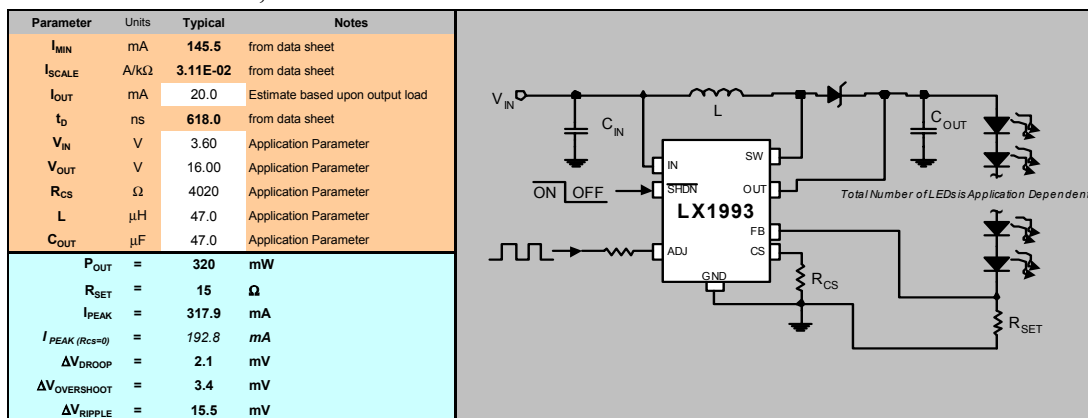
| Parameter | Units | Typical | Notes |
|---|---|---|---|
| $I_{MIN}$ | mA | 145.5 | from data sheet |
| $I_{SCALE}$ | A/kΩ | 3.11E-02 | from data sheet |
| $I_{OUT}$ | mA | 20.0 | Estimate based upon output load |
| $t_D$ | ns | 618.0 | from data sheet |
| $V_{IN}$ | V | 3.60 | Application Parameter |
| $V_{OUT}$ | V | 16.00 | Application Parameter |
| $R_{CS}$ | Ω | 4020 | Application Parameter |
| L | µH | 47.0 | Application Parameter |
| $C_{OUT}$ | µF | 47.0 | Application Parameter |
| $P_{OUT}$ | = | 320 | mW |
| $R_{SET}$ | = | 15 | Ω |
| $I_{PEAK}$ | = | 317.9 | mA |
| $I_{PEAK (Rcs=0)}$ | = | 192.8 | mA |
| $\Delta V_{DROOP}$ | = | 2.1 | mV |
| $\Delta V_{OVERSHOOT}$ | = | 3.4 | mV |
| $\Delta V_{RIPPLE}$ | = | 15.5 | mV |

$V_{IN}$
$C_{IN}$
L
$C_{OUT}$
IN
SW
ON OFF
$\overline{SHDN}$
OUT
LX1993
Total Number of LEDs is Application Dependent
FB
ADJ
CS
GND
$R_{CS}$
$R_{SET}$